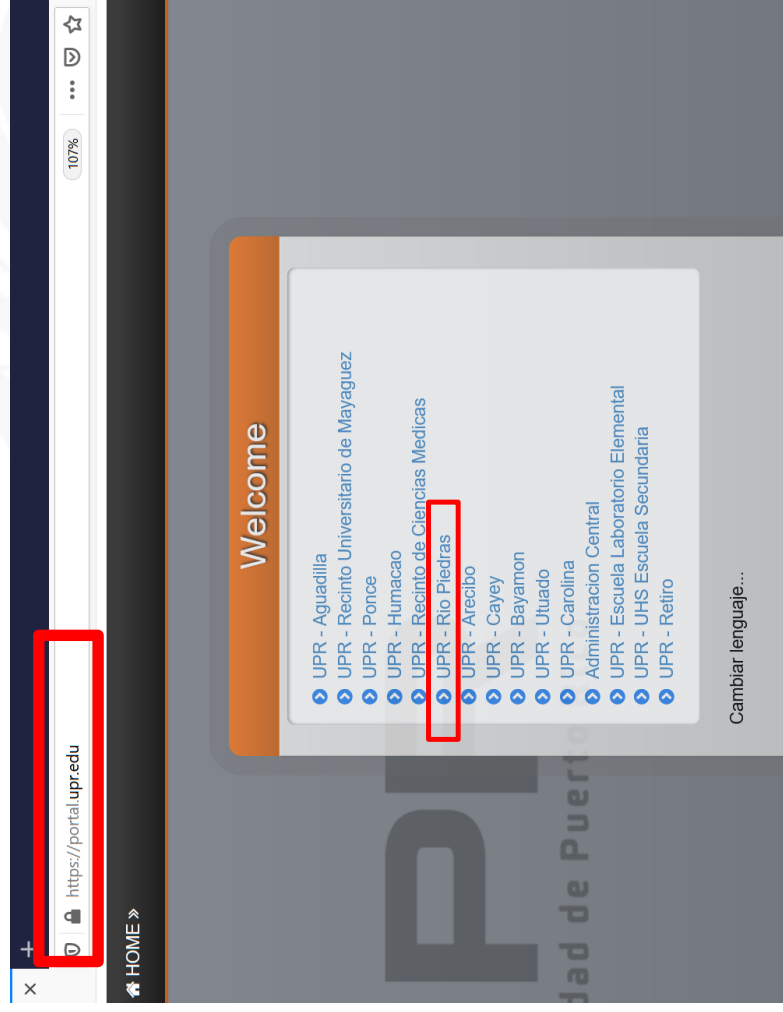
https://portal.upr.edu

107%

HOME »

Welcome

UPR - Aguadilla
UPR - Recinto Universitario de Mayaguez
UPR - Ponce
UPR - Humacao
UPR - Recinto de Ciencias Medicas
UPR - Rio Piedras
UPR - Arecibo
UPR - Cayey
UPR - Bayamon
UPR - Utuado
UPR - Carolina
Administracion Central
UPR - Escuela Laboratorio Elemental
UPR - UHS Escuela Secundaria
UPR - Retiro

Cambiar lenguaje...

dad de Puert